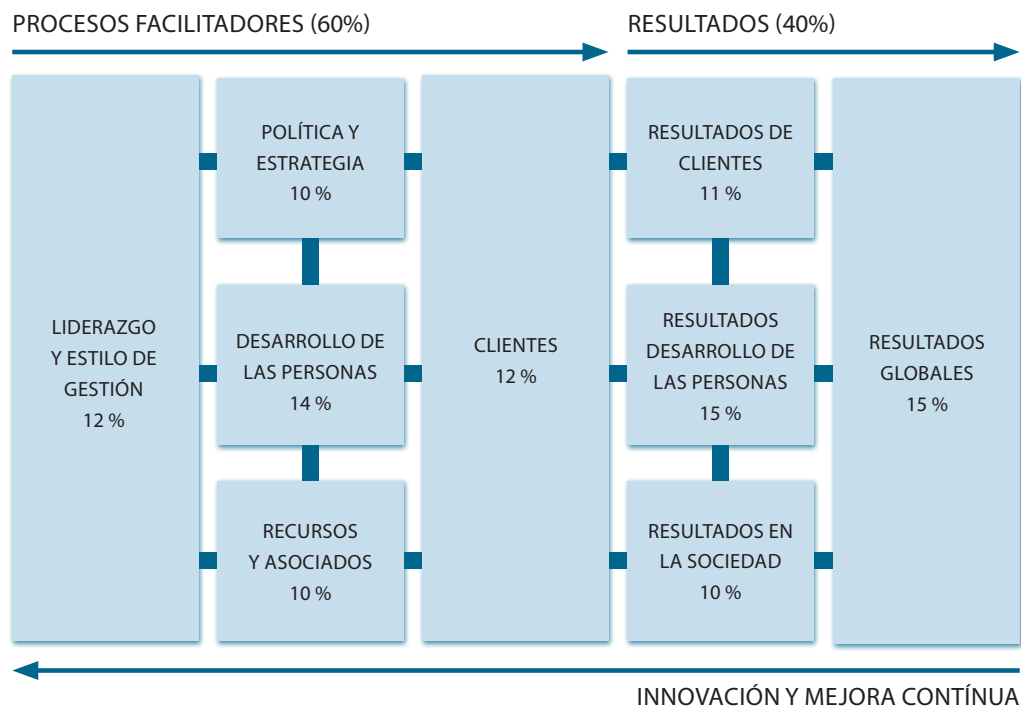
PROCESOS FACILITADORES (60%)

RESULTADOS (40%)

LIDERAZGO Y ESTILO DE GESTIÓN 12 %

POLÍTICA Y ESTRATEGIA 10 %

DESARROLLO DE LAS PERSONAS 14 %

RECURSOS Y ASOCIADOS 10 %

CLIENTES 12 %

RESULTADOS DE CLIENTES 11 %

RESULTADOS DESARROLLO DE LAS PERSONAS 15 %

RESULTADOS EN LA SOCIEDAD 10 %

RESULTADOS GLOBALES 15 %

INNOVACIÓN Y MEJORA CONTÍNUA